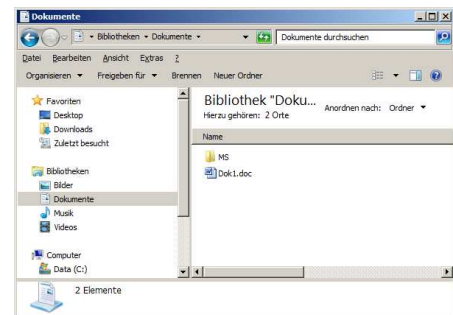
Dokumente

Bibliotheken ▸ Dokumente ▸

Dokumente durchsuchen

Datei Bearbeiten Ansicht Extras ?

Organisieren ▾ Freigeben für ▾ Brennen Neuer Ordner

Favoriten
Desktop
Downloads
Zuletzt besucht

Bibliotheken
Bilder
Dokumente
Musik
Videos

Computer
Data (C:)

Bibliothek "Doku...
Hierzu gehören: 2 Orte

Anordnen nach: Ordner ▾

Name

MS
Dok1.doc

2 Elemente